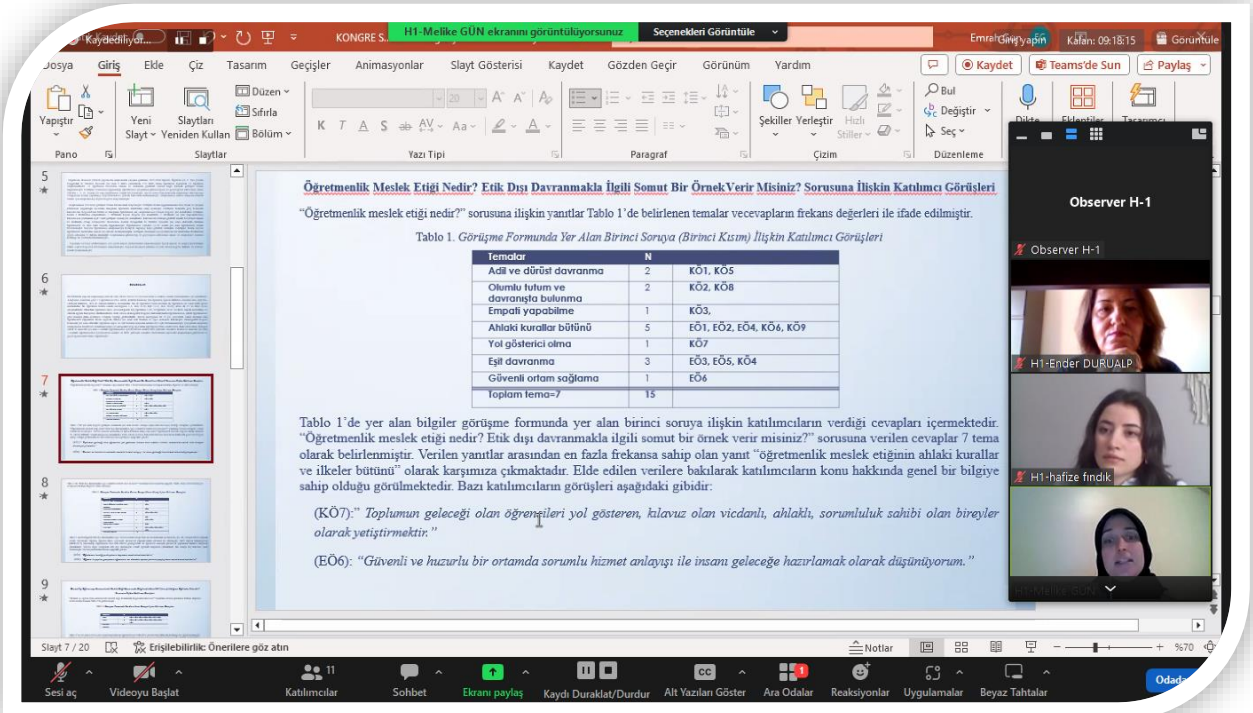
Kaydediliyor... KONGRE S... H1-Melike GÜN ekranını görüntülüyorsunuz Seçenekleri Görüntüle Emrah Giriş yapın Kalan: 09:18:15 Görüntüle

Dosya Giriş Ekle Çiz Tasarım Geçişler Animasyonlar Slayt Gösterisi Kaydet Gözden Geçir Görünüm Yardım Kaydet Teams'de Sun Paylaş

Yapıştır Yeni Slayt Slaytları Yeniden Kullan Düzen Sıfırla Bölüm Pano Slaytlar Yazı Tipi Paragraf Şekiller Yerleştir Hızlı Stiller Çizim Bul Değiştir Seç Düzenleme Dikte Eklentiler Tasarımcı

Observer H-1

Observer H-1

H1-Ender DURUALP

H1-hafize fındık

H1-Melike GÜN

Öğretmenlik Meslek Etiği Nedir? Etik Dışı Davranmakla İlgili Somut Bir Örnek Verir Misiniz? Sorusuna İlişkin Katılımcı Görüşleri

"Öğretmenlik meslek etiği nedir?" sorusuna ilişkin yanıtlar Tablo 1'de belirlenene temalar vecevapların frekans değerleri ile ifade edilmiştir.

Tablo 1. Görüşme Formunda Yer Alan Birinci Soruya (Birinci Kısım) İlişkin Katılımcı Görüşleri

| Temalar | N | |
|---|---|---|
| Adil ve dürüst davranma | 2 | KÖ1, KÖ5 |
| Olumlu tutum ve davranışta bulunma | 2 | KÖ2, KÖ8 |
| Empati yapabilme | 1 | KÖ3, |
| Ahlaki kurallar bütünü | 5 | EÖ1, EÖ2, EÖ4, KÖ6, KÖ9 |
| Yol gösterici olma | 1 | KÖ7 |
| Eşit davranma | 3 | EÖ3, EÖ5, KÖ4 |
| Güvenli ortam sağlama | 1 | EÖ6 |
| Toplam tema=7 | 15 | |

Tablo 1'de yer alan bilgiler görüşme formunda yer alan birinci soruya ilişkin katılımcıların verdiği cevapları içermektedir. "Öğretmenlik meslek etiği nedir? Etik dışı davranmakla ilgili somut bir örnek verir misiniz?" sorusuna verilen cevaplar 7 tema olarak belirlenmiştir. Verilen yanıtlar arasından en fazla frekansa sahip olan yanıt "öğretmenlik meslek etiğinin ahlaki kurallar ve ilkeler bütünü" olarak karşımıza çıkmaktadır. Elde edilen verilere bakılarak katılımcıların konu hakkında genel bir bilgiye sahip olduğu görülmektedir. Bazı katılımcıların görüşleri aşağıdaki gibidir:

(KÖ7):" Toplumun geleceği olan öğrencileri yol gösteren, kılavuz olan vicdanlı, ahlaklı, sorumluluk sahibi olan bireyler olarak yetiştirmektir."

(EÖ6): "Güvenli ve huzurlu bir ortamda sorumlu hizmet anlayışı ile insanı geleceğe hazırlamak olarak düşünüyorum."

Slayt 7 / 20 Erişilebilirlik: Önerilere göz atın Notlar %70

Sesi aç Videoyu Başlat Katılımcılar 11 Sohbet Ekranı paylaş Kaydı Duraklat/Durdur Alt Yazıları Göster Ara Odalar Reaksiyonlar Uygulamalar Beyaz Tahtalar Odada